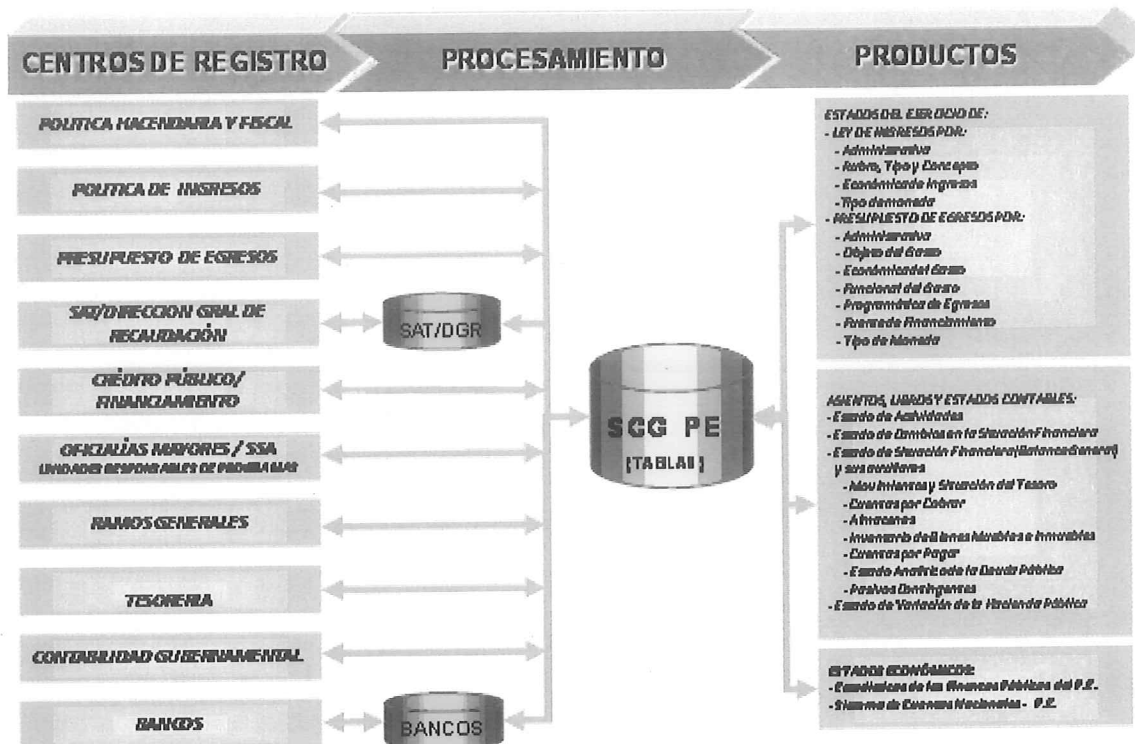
CENTROS DE REGISTRO

PROCESAMIENTO

PRODUCTOS

POLITICA HACENDARIA Y FISCAL

POLITICA DE INGRESOS

PRESUPUESTO DE EGRESOS

SAT/DIRECCION GRAL DE RECAUDACIÓN

CRÉDITO PÚBLICO/ FINANCIAMIENTO

OFICIALÍAS MAYORES / SSA UNIDADES RESPONSABLES DE PROGRAMAS

RAMOS GENERALES

TESORERIA

CONTABILIDAD GUBERNAMENTAL

BANCOS

SAT/DGR

BANCOS

SCG PE

[TABLAS]

ESTADOS DEL EJERCICIO DE:
- LEY DE INGRESOS POR:
- Administrativa
- Rubro, Tipo y Concepto
- Económica de Ingresos
- Tipo de moneda
- PRESUPUESTO DE EGRESOS POR:
- Administrativa
- Objeto del Gasto
- Económica del Gasto
- Funcional del Gasto
- Programática de Egresos
- Fuente de Financiamiento
- Tipo de Moneda

ASIENTOS, LIBROS Y ESTADOS CONTABLES:
- Estado de Actividades
- Estado de Cambios en la Situación Financiera
- Estado de Situación Financiera (Balance General) y sus auxiliares
- Movimientos y Situación del Tesoro
- Cuentas por Cobrar
- Almacenes
- Inventario de Bienes Muebles e Inmuebles
- Cuentas por Pagar
- Estado Analítico de la Deuda Pública
- Pasivos Contingentes
- Estado de Variación de la Hacienda Pública

ESTADOS ECONÓMICOS:
- Estadísticas de las Finanzas Públicas del P.E.
- Sistema de Cuentas Nacionales - P.E.